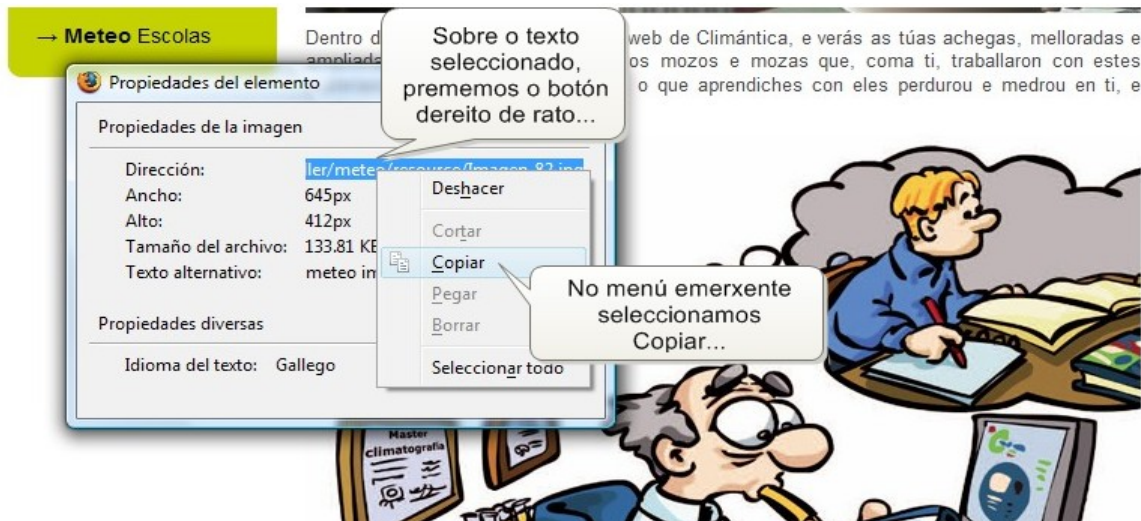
→ Meteo Escolas

Dentro d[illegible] web de Climántica, e verás as túas achegas, melloradas e ampliada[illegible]os mozos e mozas que, coma ti, traballaron con estes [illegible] o que aprendiches con eles perdurou e medrou en ti, e

Sobre o texto seleccionado, prememos o botón dereito de rato...

Propiedades del elemento

Propiedades de la imagen

Dirección: ler/meteo/resource/Imagen_82.jpg

Ancho: 645px

Alto: 412px

Tamaño del archivo: 133.81 KB

Texto alternativo: meteo im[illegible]

Propiedades diversas

Idioma del texto: Gallego

Deshacer

Cortar

Copiar

Pegar

Borrar

Seleccionar todo

No menú emerxente seleccionamos Copiar...

Master climatografía